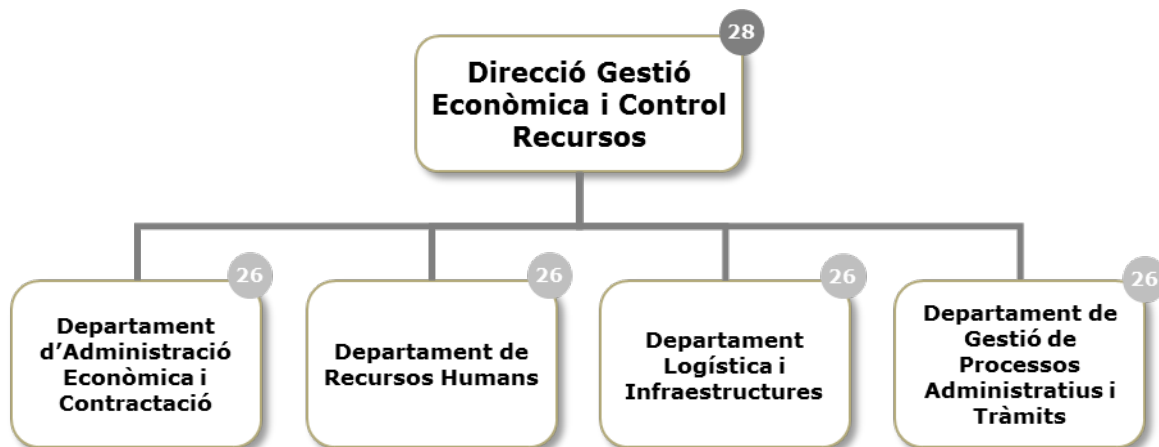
28
Direcció Gestió Econòmica i Control Recursos

26
Departament d'Administració Econòmica i Contractació

26
Departament de Recursos Humans

26
Departament Logística i Infraestructures

26
Departament de Gestió de Processos Administratius i Tràmits